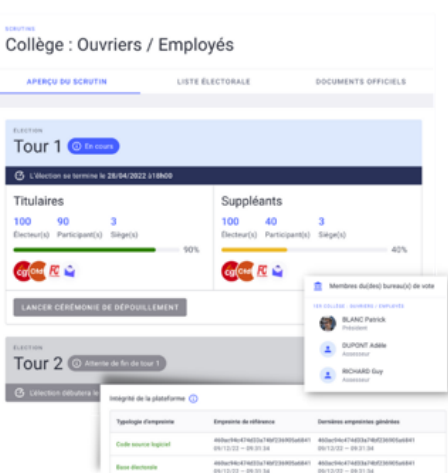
SCRUTIN
Collège : Ouvriers / Employés

APERÇU DU SCRUTIN
LISTE ÉLECTORALE
DOCUMENTS OFFICIELS

ÉLECTION
Tour 1 En cours

L'élection se termine le 28/04/2022 à 18h00

Titulaires
100 Électeur(s)
90 Participant(s)
3 Siège(s)
90%

Suppléants
100 Électeur(s)
40 Participant(s)
3 Siège(s)
40%

LANCER CÉRÉMONIE DE DÉPOUILLEMENT

ÉLECTION
Tour 2 Attente de fin de tour 1

L'élection débutera le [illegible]

Membres du(des) bureau(x) de vote
1ER COLLÈGE : OUVRIERS / EMPLOYÉS
BLANC Patrick
Président
DUPONT Adèle
Assesseur
RICHARD Guy
Assesseur

Intégrité de la plateforme

| Typologie d'empreinte | Empreinte de référence | Dernières empreintes générées |
|---|---|---|
| Code source logiciel | 4658e94c474d33a74bf23690Sa6841 09/12/22 — 09:31:34 | 4658e94c474d33a74bf23690Sa6841 09/12/22 — 09:31:34 |
| Base électorale | 4658e94c474d33a74bf23690Sa6841 09/12/22 — 09:31:34 | 4658e94c474d33a74bf23690Sa6841 09/12/22 — 09:31:34 |